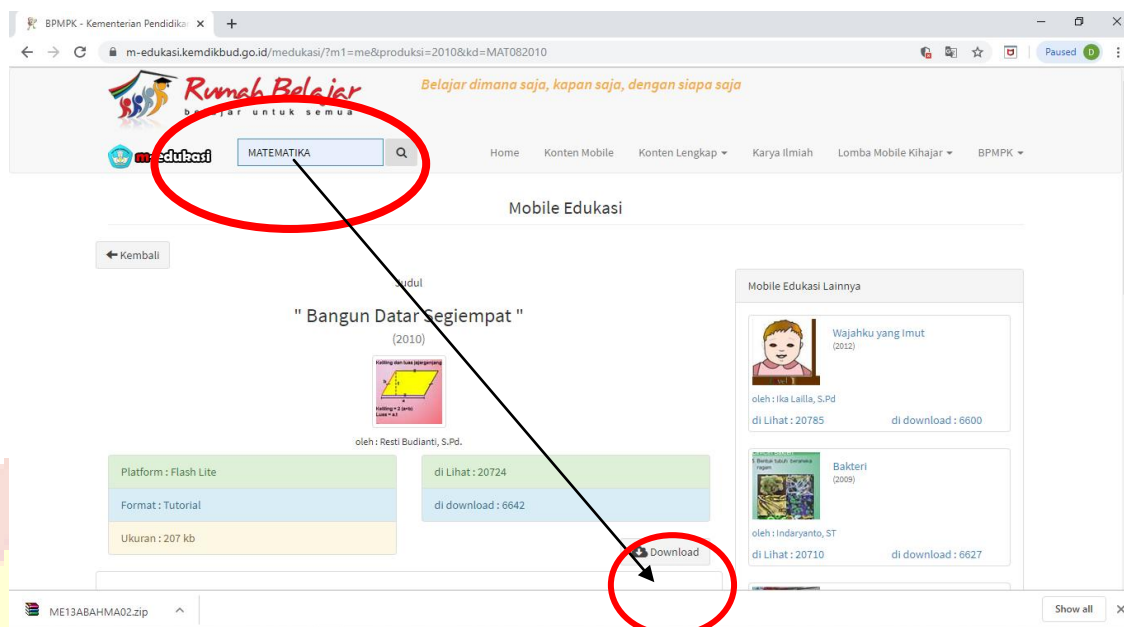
BPMPK - Kementerian Pendidikan ×

m-edukasi.kemdikbud.go.id/medukasi/?m1=me&produksi=2010&kd=MAT082010

Paused D

Rumah Belajar
belajar untuk semua

Belajar dimana saja, kapan saja, dengan siapa saja

m-edukasi

MATEMATIKA

Home Konten Mobile Konten Lengkap ▾ Karya Ilmiah Lomba Mobile Kihajar ▾ BPMPK ▾

Mobile Edukasi

← Kembali

Judul

" Bangun Datar Segiempat "

(2010)

Keliling dan luas jajargenjang

Keliling = 2 (a+b)
Luas = a.t

oleh : Resti Budianti, S.Pd.

| Platform : Flash Lite | di Lihat : 20724 |
|---|---|
| Format : Tutorial | di download : 6642 |
| Ukuran : 207 kb | |

Download

Mobile Edukasi Lainnya

Wajahku yang Imut
(2012)

oleh : Ika Lailla, S.Pd

di Lihat : 20785 di download : 6600

Bakteri
(2009)

oleh : Indaryanto, ST

di Lihat : 20710 di download : 6627

ME13ABAHMA02.zip

Show all